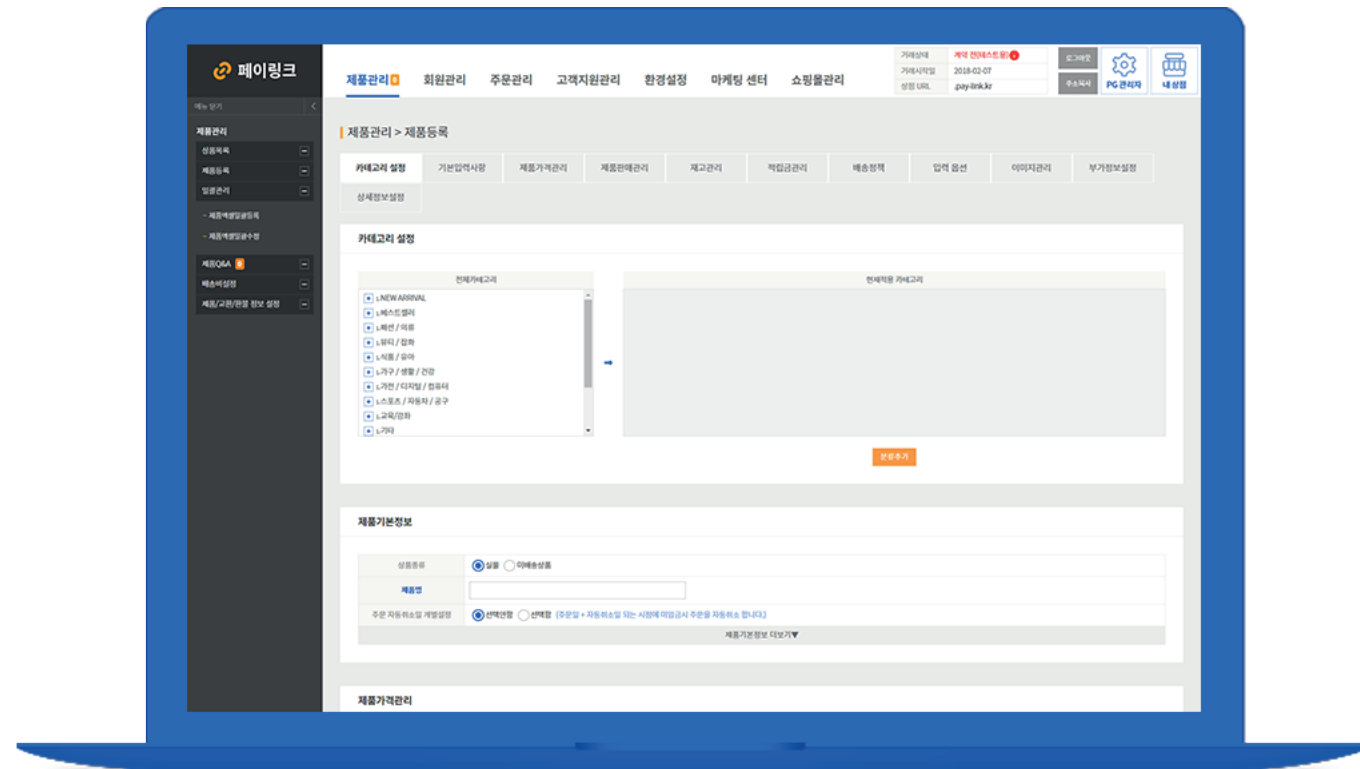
페이링크

메뉴 닫기

제품관리

상품목록

제품등록

일괄관리

- 제품엑셀일괄등록

- 제품엑셀일괄수정

제품Q&A

배송비설정

제품/교환/환불 정보 설정

제품관리 회원관리 주문관리 고객지원관리 환경설정 마케팅 센터 쇼핑몰관리

거래상태 계약 전(테스트용)

거래시작일 2018-02-07

상점 URL .pay-link.kr

로그아웃

주소복사

PG 관리자

내 상점

제품관리 > 제품등록

카테고리 설정 | 기본입력사항 | 제품가격관리 | 제품판매관리 | 재고관리 | 적립금관리 | 배송정책 | 입력 옵션 | 이미지관리 | 부가정보설정 | 상세정보설정

카테고리 설정

전체카테고리

ㄴNEW ARRIVAL
ㄴ베스트셀러
ㄴ패션 / 의류
ㄴ뷰티 / 잡화
ㄴ식품 / 음아
ㄴ가구 / 생활 / 건강
ㄴ가전 / 디지털 / 컴퓨터
ㄴ스포츠 / 자동차 / 공구
ㄴ교육/강좌
ㄴ기타

현재적용 카테고리

분류추가

제품기본정보

상품종류 실물 미배송상품

제품명

주문 자동취소일 개별설정 선택안함 선택함 (주문일 + 자동취소일 되는 시점에 미입금시 주문을 자동취소 합니다)

제품기본정보 더보기▼

제품가격관리